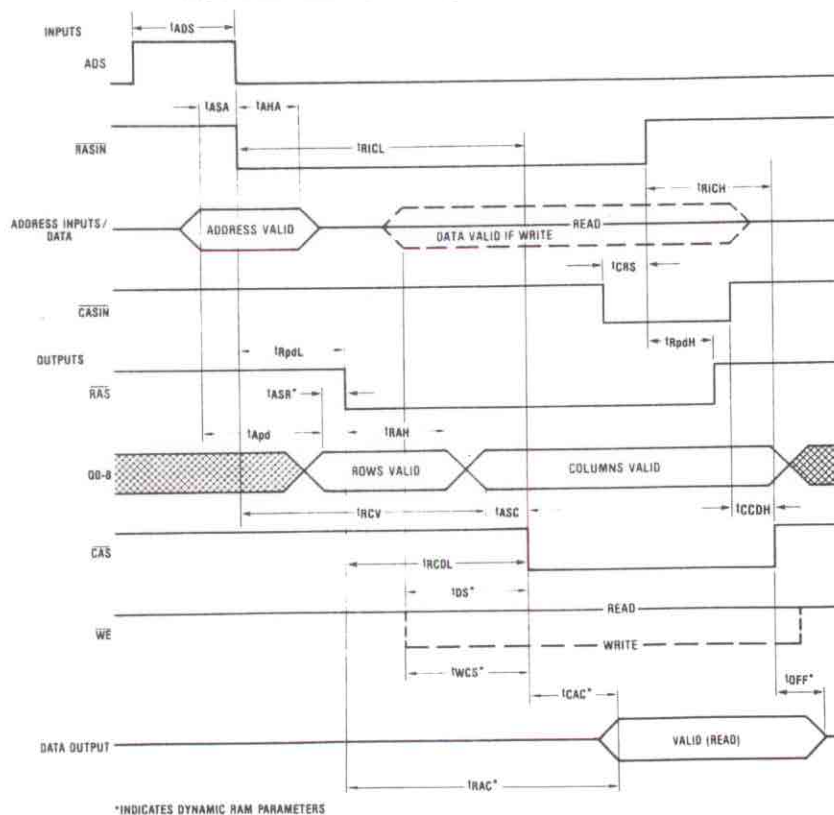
INPUTS

$t_{ADS}$

ADS

$t_{ASA}$ $t_{AHA}$

$\overline{RASIN}$

$t_{RICL}$

$t_{RICH}$

ADDRESS INPUTS/ DATA

ADDRESS VALID

READ

DATA VALID IF WRITE

$t_{CRS}$

$\overline{CASIN}$

$t_{RpdH}$

OUTPUTS

$t_{RpdL}$

$\overline{RAS}$

$t_{ASR}$*

$t_{Apd}$

$t_{RAH}$

Q0-8

ROWS VALID

COLUMNS VALID

$t_{CCDH}$

$t_{RCV}$

$t_{ASC}$

$\overline{CAS}$

$t_{RCDL}$

$t_{DS}$*

$\overline{WE}$

READ

WRITE

$t_{WCS}$*

$t_{OFF}$*

$t_{CAC}$*

DATA OUTPUT

VALID (READ)

$t_{RAC}$*

*INDICATES DYNAMIC RAM PARAMETERS